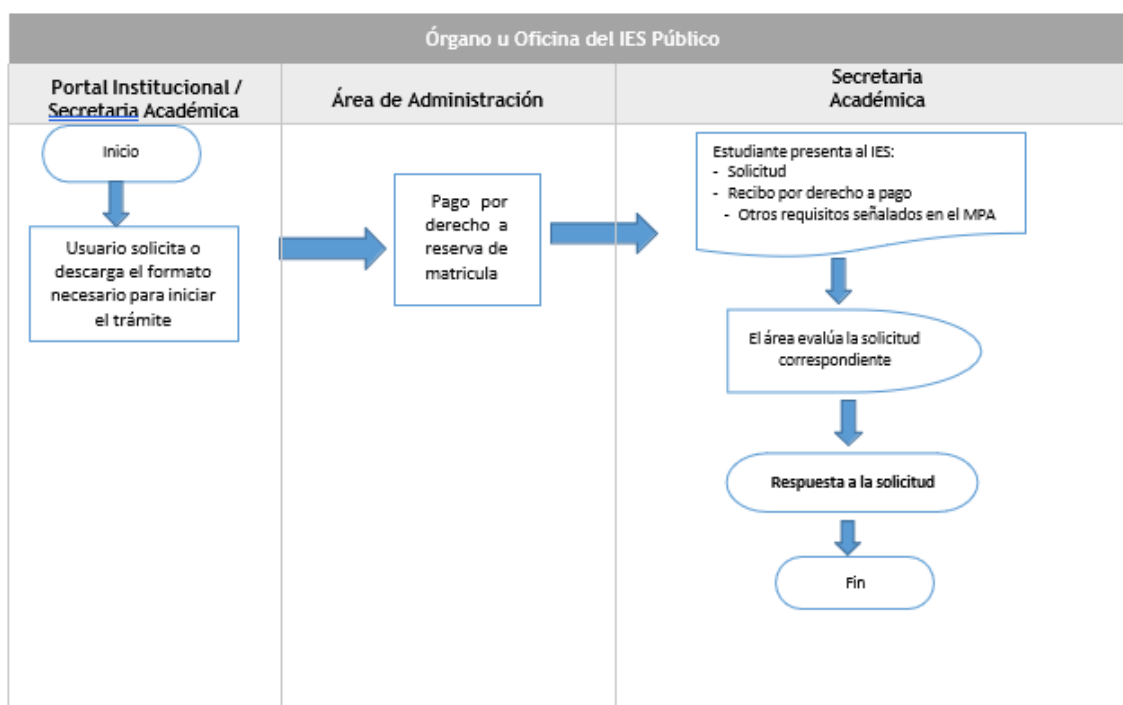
Órgano u Oficina del IES Público

Portal Institucional / Secretaria Académica

Área de Administración

Secretaria Académica

Inicio

Usuario solicita o descarga el formato necesario para iniciar el trámite

Pago por derecho a reserva de matricula

Estudiante presenta al IES:
- Solicitud
- Recibo por derecho a pago
- Otros requisitos señalados en el MPA

El área evalúa la solicitud correspondiente

Respuesta a la solicitud

Fin